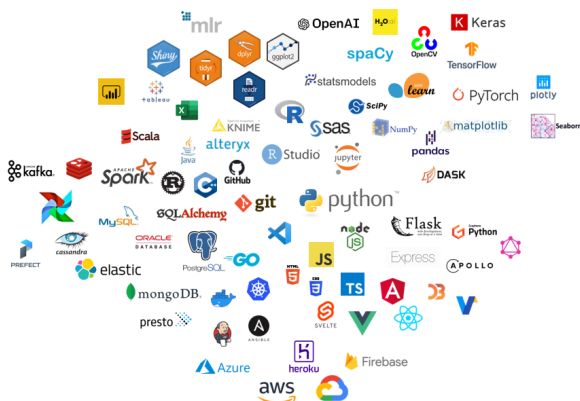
mlr
OpenAI
H₂O.ai
Keras
Shiny
tidyr
dplyr
ggplot2
spaCy
OpenCV
TensorFlow
tableau
readr
statsmodels
learn
PyTorch
plotly
SciPy
Scala
KNIME
R
sas
NumPy
matplotlib
Seaborn
alteryx
java
GitHub
RStudio
jupyter
pandas
kafka
Spark
DASK
git
python
MySQL
SQLAlchemy
Flask
Python
node JS
cassandra
ORACLE DATABASE
PREFECT
PostgreSQL
GO
JS
Express
elastic
APOLLO
HTML 5
CSS 3
TS
mongoDB
presto
SVELTE
ANSIBLE
heroku
Firebase
Azure
aws